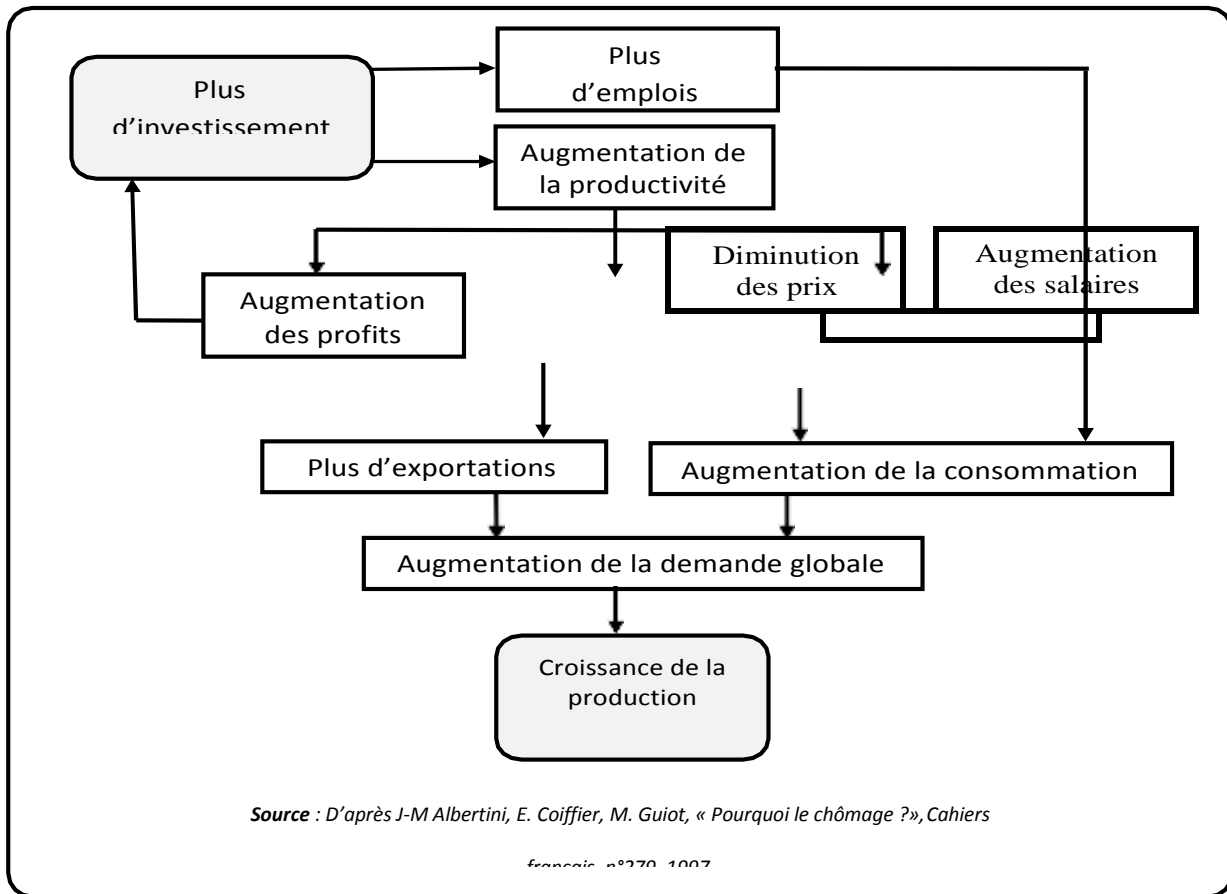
Plus d'investissement

Plus d'emplois

Augmentation de la productivité

Diminution des prix

Augmentation des salaires

Augmentation des profits

Plus d'exportations

Augmentation de la consommation

Augmentation de la demande globale

Croissance de la production

**Source** : D'après J-M Albertini, E. Coiffier, M. Guiot, « Pourquoi le chômage ?», Cahiers français, n°279, 1997